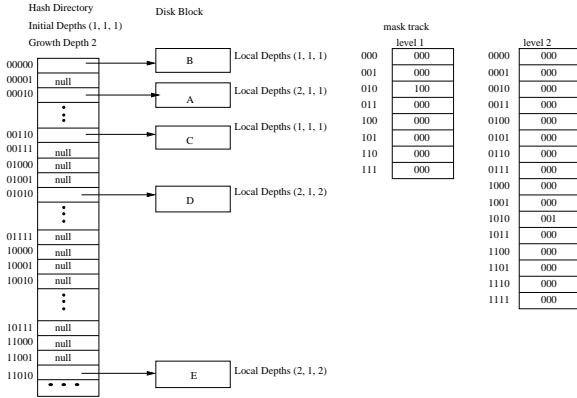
Hash Directory

Initial Depths (1, 1, 1)

Growth Depth 2

Disk Block

00000
00001 null
00010
⋮
00110
00111 null
01000 null
01001 null
01010
⋮
01111 null
10000 null
10001 null
10010
⋮
10111 null
11000 null
11001 null
11010
• • •

B Local Depths (1, 1, 1)

A Local Depths (2, 1, 1)

C Local Depths (1, 1, 1)

D Local Depths (2, 1, 2)

E Local Depths (2, 1, 2)

mask track

level 1

| | |
|---|---|
| 000 | 000 |
| 001 | 000 |
| 010 | 100 |
| 011 | 000 |
| 100 | 000 |
| 101 | 000 |
| 110 | 000 |
| 111 | 000 |

level 2

| | |
|---|---|
| 0000 | 000 |
| 0001 | 000 |
| 0010 | 000 |
| 0011 | 000 |
| 0100 | 000 |
| 0101 | 000 |
| 0110 | 000 |
| 0111 | 000 |
| 1000 | 000 |
| 1001 | 000 |
| 1010 | 001 |
| 1011 | 000 |
| 1100 | 000 |
| 1101 | 000 |
| 1110 | 000 |
| 1111 | 000 |